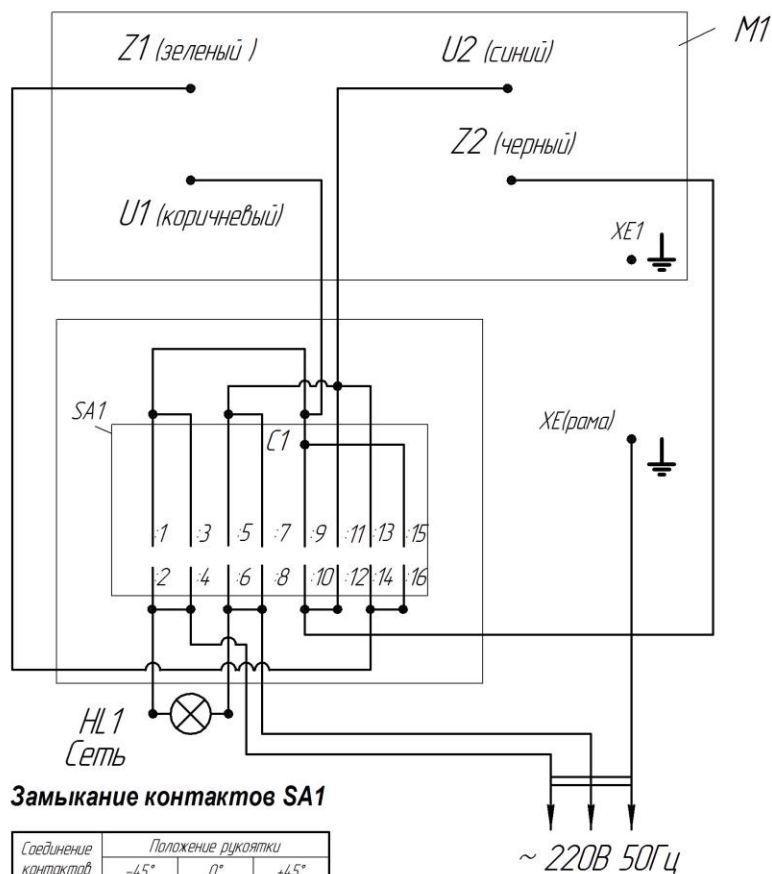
M1

Z1 (зеленый )

U2 (синий)

Z2 (черный)

U1 (коричневый)

XE1

SA1

C1

XE(рама)

1 3 5 7 9 11 13 15

2 4 6 8 10 12 14 16

HL1
Сеть

Замыкание контактов SA1

| Соединение контактов | Положение рукоятки | | |
|---|---|---|---|
| | -45° | 0° | +45° |

~ 220В 50Гц